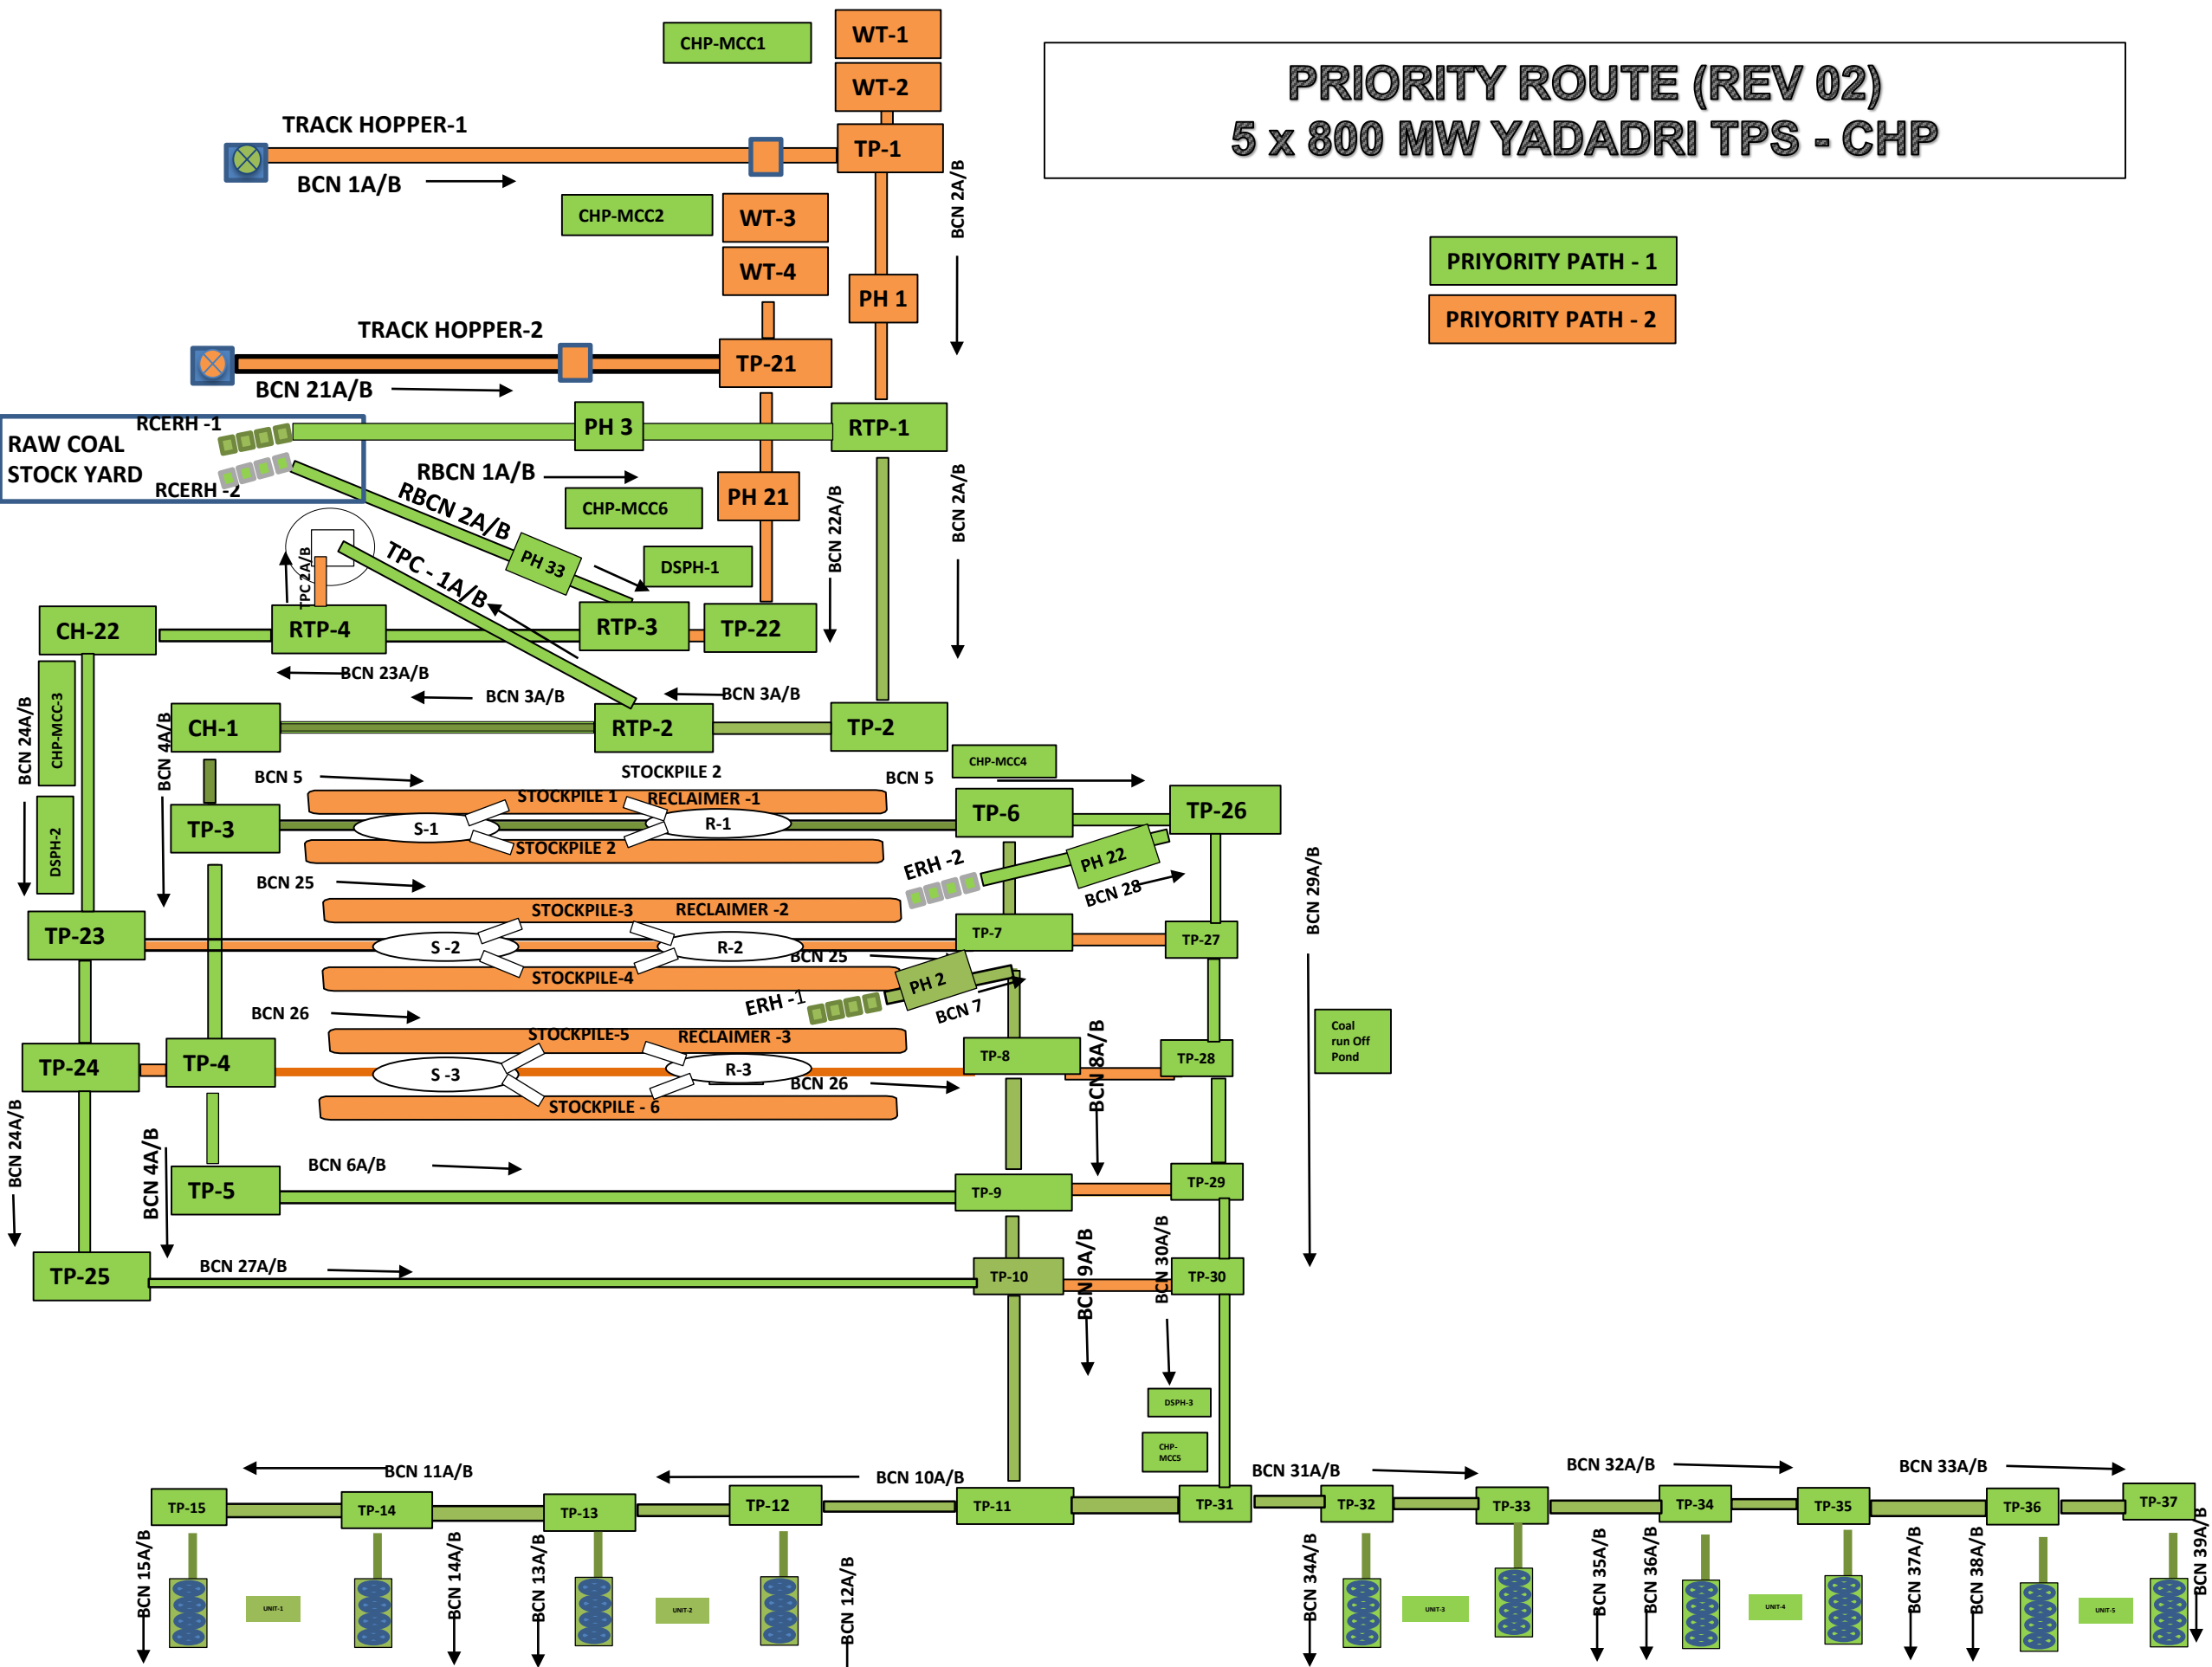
PRIORITY ROUTE (REV 02)
5 x 800 MW YADADRI TPS - CHP

PRIYORITY PATH - 1
PRIYORITY PATH - 2

CHP-MCC1
WT-1
WT-2
TRACK HOPPER-1
TP-1
BCN 1A/B
BCN 2A/B
CHP-MCC2
WT-3
WT-4
PH 1
TRACK HOPPER-2
TP-21
BCN 21A/B
RCERH -1
RAW COAL STOCK YARD
RCERH -2
PH 3
RTP-1
RBCN 1A/B
RBCN 2A/B
CHP-MCC6
PH 21
BCN 22A/B
BCN 2A/B
PH 33
DSPH-1
TPC 2A/B
TPC - 1A/B
CH-22
RTP-4
RTP-3
TP-22
BCN 23A/B
BCN 3A/B
BCN 3A/B
BCN 24A/B
CHP-MCC-3
DSPH-2
BCN 4A/B
CH-1
RTP-2
TP-2
CHP-MCC4
BCN 5
STOCKPILE 2
BCN 5
STOCKPILE 1
RECLAIMER -1
TP-3
S-1
R-1
TP-6
TP-26
STOCKPILE 2
ERH -2
PH 22
BCN 28
BCN 29A/B
BCN 25
STOCKPILE-3
RECLAIMER -2
TP-7
TP-27
TP-23
S -2
R-2
BCN 25
STOCKPILE-4
PH 2
ERH -1
BCN 7
Coal run Off Pond
BCN 26
STOCKPILE-5
RECLAIMER -3
TP-8
TP-28
BCN 8A/B
TP-24
TP-4
S -3
R-3
BCN 26
STOCKPILE - 6
BCN 24A/B
BCN 4A/B
BCN 6A/B
TP-5
TP-9
TP-29
BCN 27A/B
TP-25
TP-10
BCN 9A/B
BCN 30A/B
TP-30
DSPH-3
CHP-MCC5
BCN 11A/B
BCN 10A/B
BCN 31A/B
BCN 32A/B
BCN 33A/B
TP-15
TP-14
TP-13
TP-12
TP-11
TP-31
TP-32
TP-33
TP-34
TP-35
TP-36
TP-37
BCN 15A/B
UNIT-1
BCN 14A/B
BCN 13A/B
UNIT-2
BCN 12A/B
BCN 34A/B
UNIT-3
BCN 35A/B
BCN 36A/B
UNIT-4
BCN 37A/B
BCN 38A/B
UNIT-5
BCN 39A/B